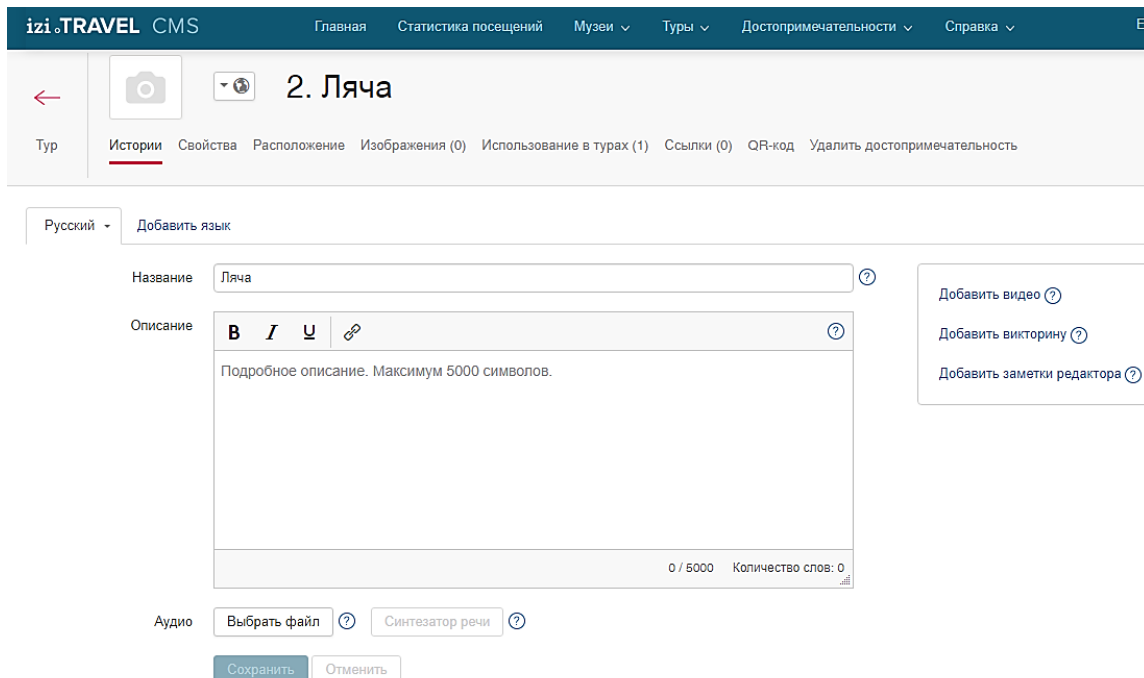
izi.TRAVEL CMS Главная Статистика посещений Музеи Туры Достопримечательности Справка

←

Тур

2. Ляча

Истории Свойства Расположение Изображения (0) Использование в турах (1) Ссылки (0) QR-код Удалить достопримечательность

Русский Добавить язык

Название Ляча

Описание B I U

Подробное описание. Максимум 5000 символов.

0 / 5000 Количество слов: 0

Добавить видео

Добавить викторину

Добавить заметки редактора

Аудио Выбрать файл Синтезатор речи

Сохранить Отменить